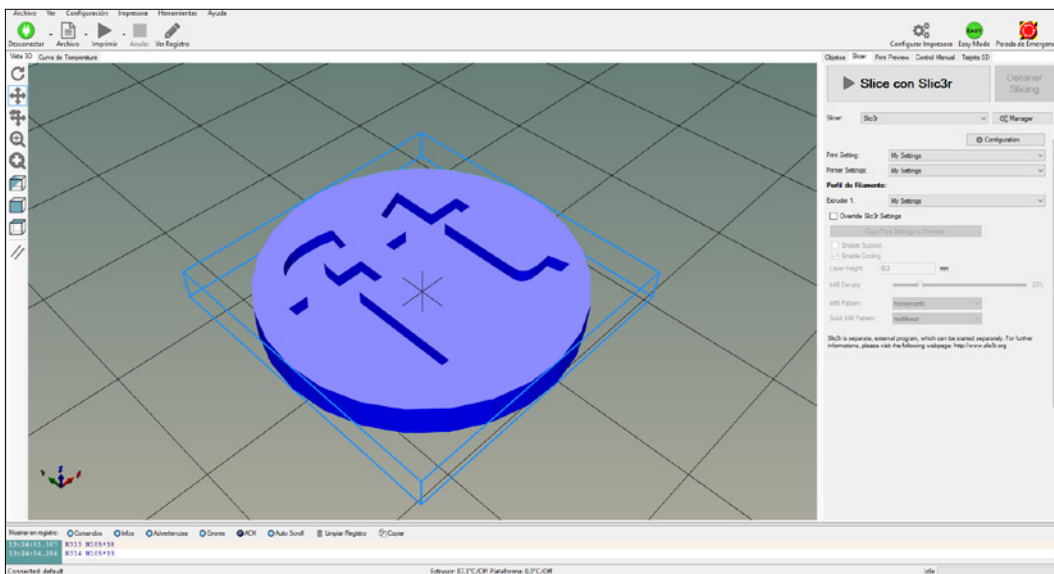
Archivo Ver Configuración Impresora Herramientas Ayuda

Desconectar Archivo Imprimir Anular Ver Registro

Configurar Impresora Easy Mode Parada de Emergencia

Vista 3D Curva de Temperatura

Objetos Slicer Print Preview Control Manual Tarjeta SD

Slice con Slic3r

Detener Slicing

Slicer: Slic3r

Manager

Configuration

Print Setting: My Settings

Printer Settings: My Settings

Perfil de filamento:

Extruder 1: My Settings

Override Slic3r Settings

Copy Print Settings to Override

Enable Support

Enable Cooling

Layer Height: 0.2 mm

Infill Density: 20%

Infill Pattern: honeycomb

Solid Infill Pattern: rectilinear

Slic3r is separate, external program, which can be started separately. For further informations, please visit the following webpage: http://www.slic3r.org

Mostrar en registro: Comandos Infos Advertencias Errores ACK Auto Scroll Limpiar Registro Copiar

13:24:53.187 M115 N105*38
13:24:54.204 M114 N105*39

Connected: default

Extrusor: 81.3°C/Off Plataforma: 0.0°C/Off

Idle